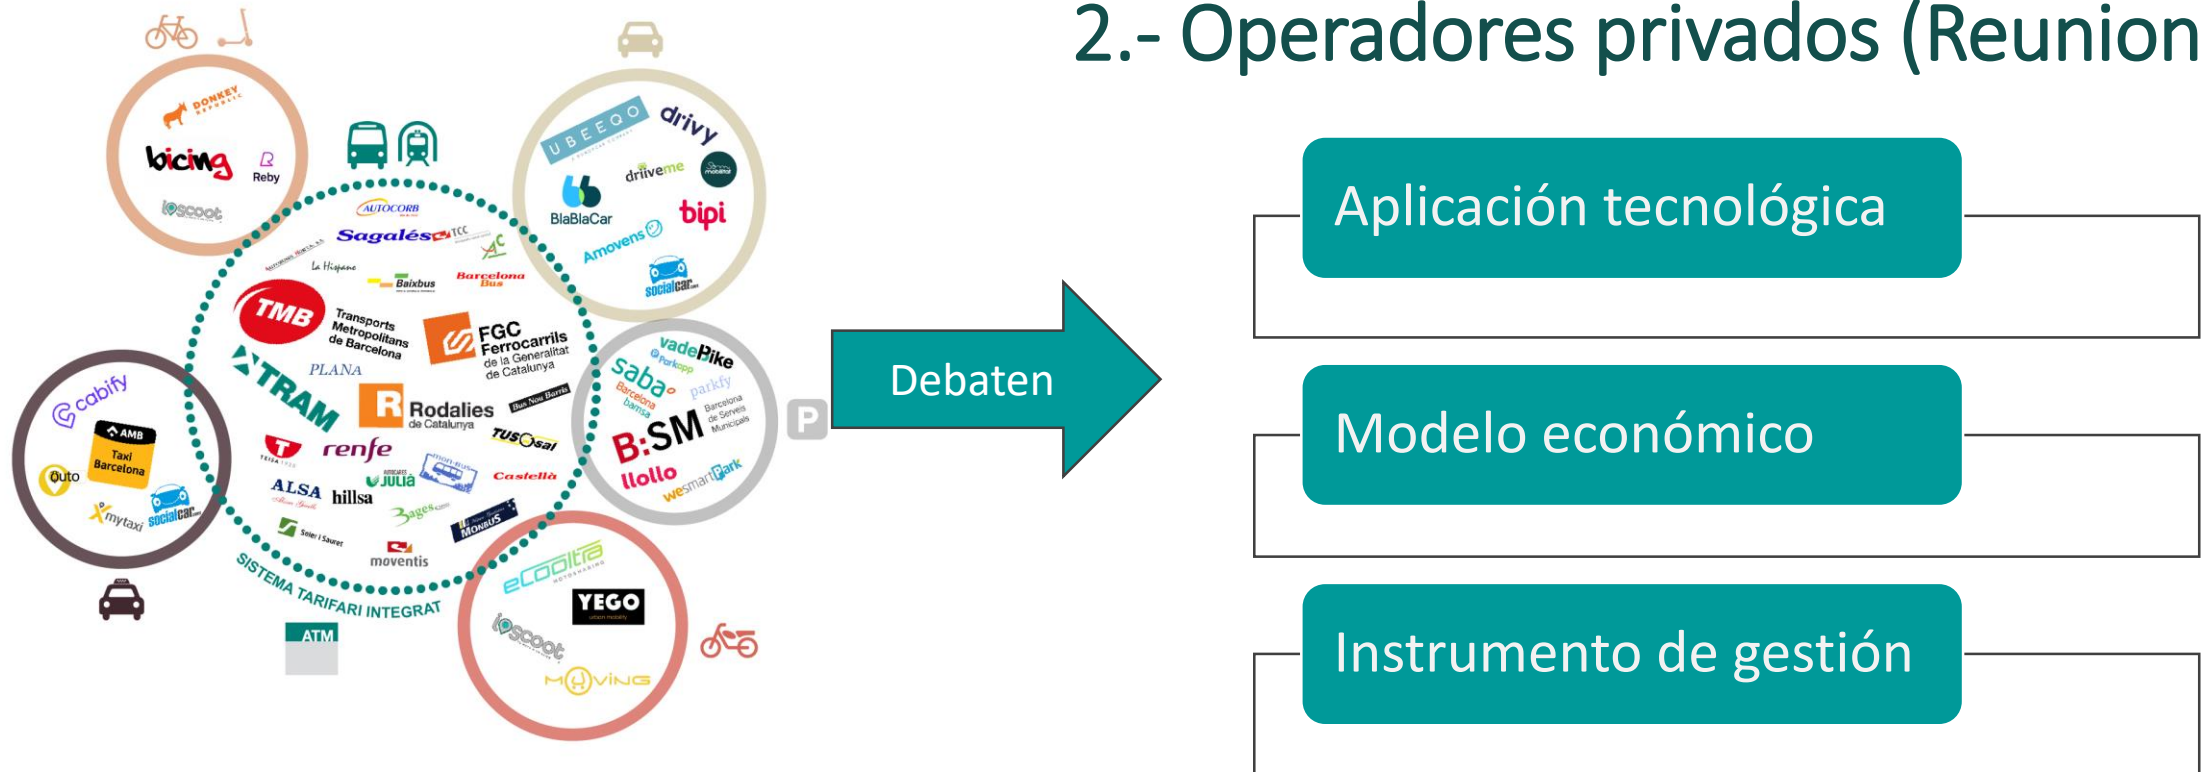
2.- Operadores privados (Reunion

DONKEY REPUBLIC
bicing
Reby
ioscoot

AUTOCORB
Sagalés
TCC
La Hispano
Baixbus
Barcelona Bus
TMB
Transports Metropolitans de Barcelona
FGC Ferrocarrils de la Generalitat de Catalunya
TRAM
PLANA
Rodalies de Catalunya
Bus Nou Barris
TUSGSAL
renfe
JULIÀ
Castellà
ALSA
hillsa
Sagalés
Soler i Sauret
MONBUS
moventis
SISTEMA TARIFARI INTEGRAT
ATM

UBEEQO
drivy
driiveme
BlaBlaCar
bipi
Amovens
socialcar

vadeBike
Parkapp
saba
Barcelona
parkfy
B:SM
Barcelona de Serveis Municipals
llollo
wesmartPark
P

cabify
AMB
Taxi Barcelona
Quto
mytaxi
socialcar

ecooltra
YEGO
ioscoot
MOVING

Debaten

Aplicación tecnológica

Modelo económico

Instrumento de gestión